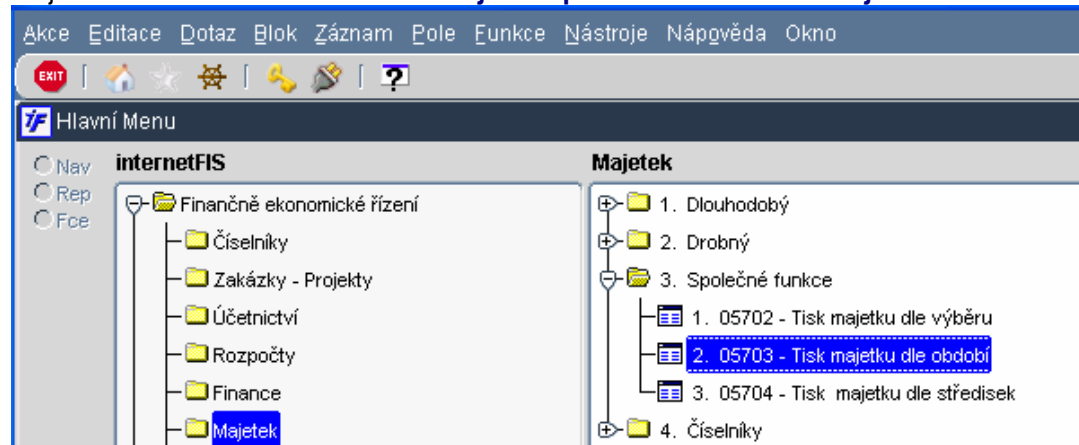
Akce Editace Dotaz Blok Záznam Pole Funkce Nástroje Nápověda Okno

EXIT

?

Hlavní Menu

Nav
Rep
Fce

internetFIS

Finančně ekonomické řízení
Číselníky
Zakázky - Projekty
Účetnictví
Rozpočty
Finance
Majetek

Majetek

1. Dlouhodobý
2. Drobný
3. Společné funkce
1. 05702 - Tisk majetku dle výběru
2. 05703 - Tisk majetku dle období
3. 05704 - Tisk majetku dle středisek
4. Číselníky